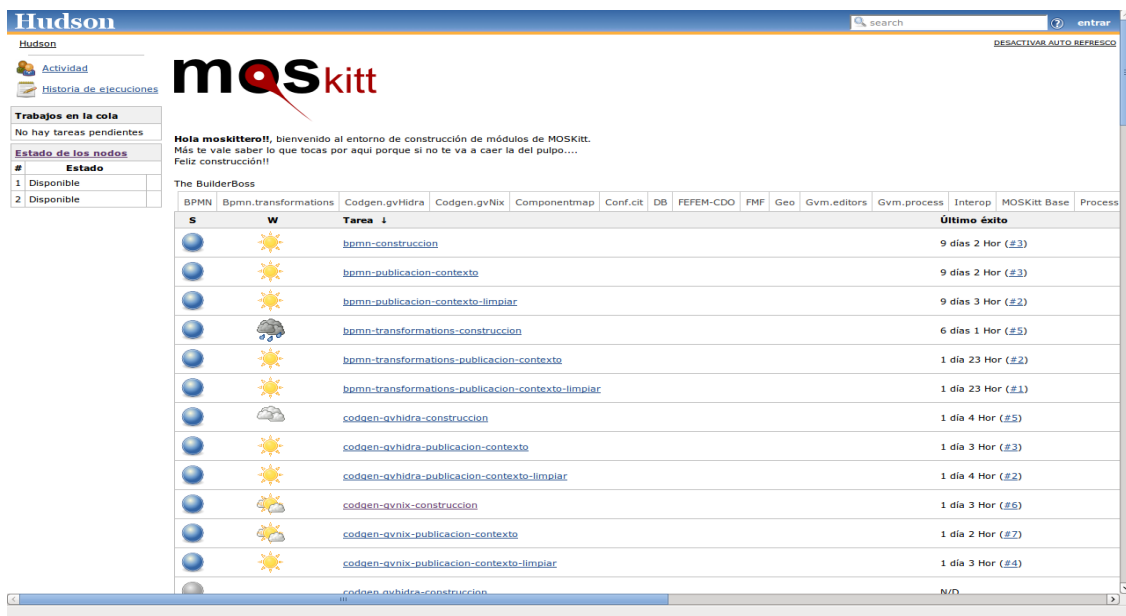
Hudson

search

entrar

Hudson

DESACTIVAR AUTO REFRESCO

Actividad

Historia de ejecuciones

Trabajos en la cola

No hay tareas pendientes

Estado de los nodos

| # | Estado |
|---|---|
| 1 | Disponible |
| 2 | Disponible |

moskitt

**Hola moskittero!!**, bienvenido al entorno de construcción de módulos de MOSKitt.
Más te vale saber lo que tocas por aqui porque si no te va a caer la del pulpo....
Feliz construcción!!

The BuilderBoss

BPMN | Bpmn.transformations | Codgen.gvHidra | Codgen.gvNix | Componentmap | Conf.cit | DB | FEFEM-CDO | FMF | Geo | Gvm.editors | Gvm.process | Interop | MOSKitt Base | Process

| S | W | Tarea ↓ | Último éxito |
|---|---|---|---|
| | | bpmn-construccion | 9 días 2 Hor (#3) |
| | | bpmn-publicacion-contexto | 9 días 2 Hor (#3) |
| | | bpmn-publicacion-contexto-limpiar | 9 días 3 Hor (#2) |
| | | bpmn-transformations-construccion | 6 días 1 Hor (#5) |
| | | bpmn-transformations-publicacion-contexto | 1 día 23 Hor (#2) |
| | | bpmn-transformations-publicacion-contexto-limpiar | 1 día 23 Hor (#1) |
| | | codgen-gvhidra-construccion | 1 día 4 Hor (#5) |
| | | codgen-gvhidra-publicacion-contexto | 1 día 3 Hor (#3) |
| | | codgen-gvhidra-publicacion-contexto-limpiar | 1 día 4 Hor (#2) |
| | | codgen-gvnix-construccion | 1 día 3 Hor (#6) |
| | | codgen-gvnix-publicacion-contexto | 1 día 2 Hor (#7) |
| | | codgen-gvnix-publicacion-contexto-limpiar | 1 día 3 Hor (#4) |
| | | codgen gvhidra-construccion | N/D |